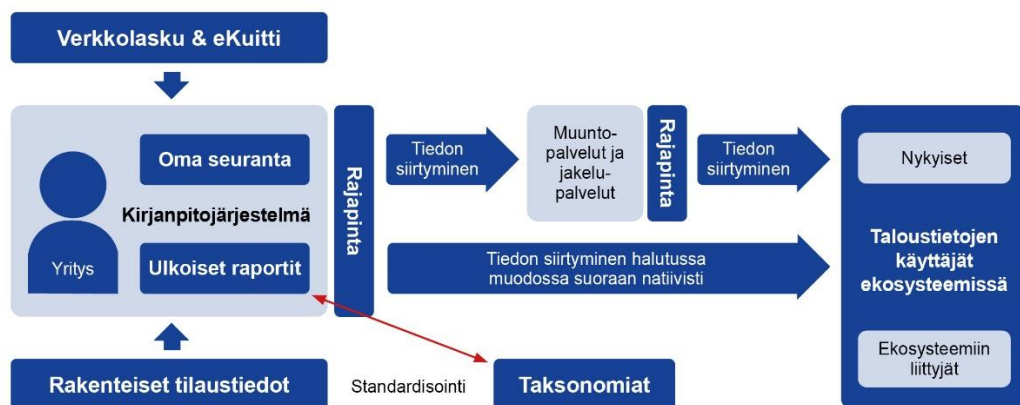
Verkkolasku & eKuitti

Oma seuranta

Kirjanpitojärjestelmä

Yritys

Ulkoiset raportit

Rajapinta

Tiedon siirtyminen

Muunto-palvelut ja jakelu-palvelut

Rajapinta

Tiedon siirtyminen

Nykyiset

Tiedon siirtyminen halutussa muodossa suoraan natiivisti

Taloustietojen käyttäjät ekosysteemissä

Ekosysteemiin liittyjät

Rakenteiset tilaustiedot

Standardisointi

Taksonomiat